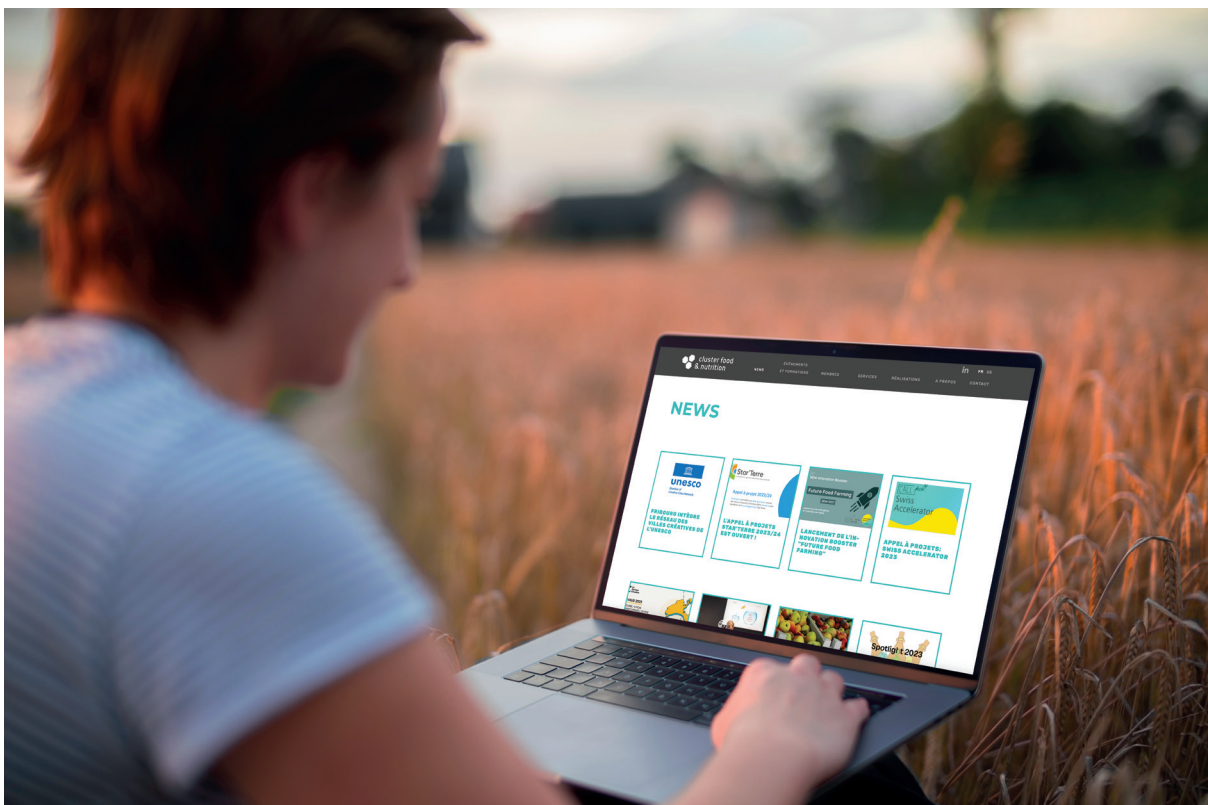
cluster food & nutrition

NEWS ÉVÉNEMENTS ET FORMATIONS MEMBRES SERVICES RÉALISATIONS À PROPOS CONTACT

in FR EN

NEWS

unesco

FRIBOURG INTÈGRE LE RÉSEAU DES VILLES CRÉATIVES DE L'UNESCO

Star'Terre

Appel à projet 2023/24

L'APPEL À PROJETS STAR'TERRE 2023/24 EST OUVERT !

Future Food Farming

LANCEMENT DE L'INNOVATION BOOSTER "FUTURE FOOD FARMING"

Swiss Accelerator

APPEL À PROJETS: SWISS ACCELERATOR 2023

Spotlight 2023